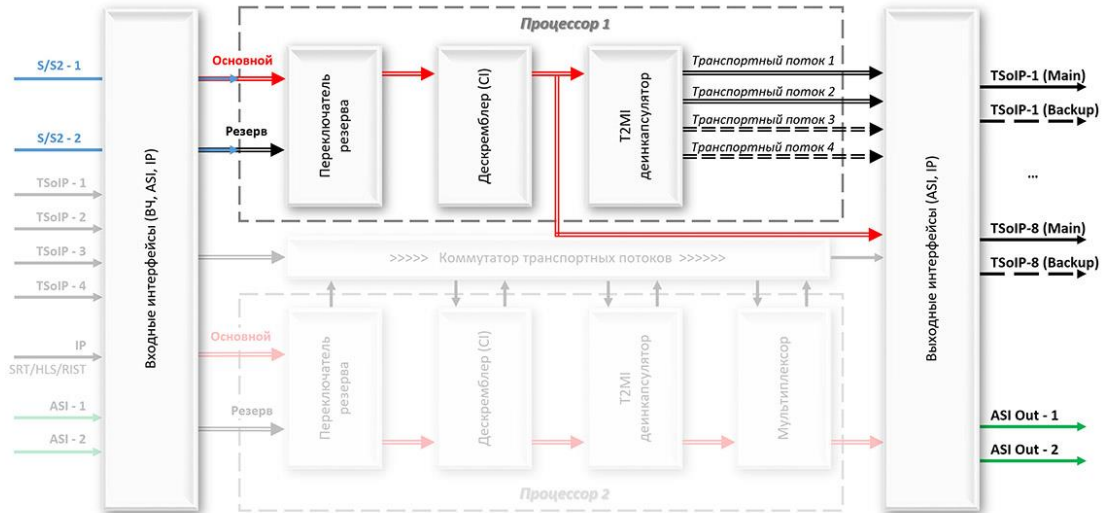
Процессор 1

S/S2 - 1

Основной

Резерв

S/S2 - 2

TSoIP - 1

TSoIP - 2

TSoIP - 3

TSoIP - 4

IP
SRT/HLS/RIST

ASI - 1

ASI - 2

Входные интерфейсы (ВЧ, ASI, IP)

Переключатель резерва

Дескремблер (CI)

T2MI деинкапсулятор

Транспортный поток 1

Транспортный поток 2

Транспортный поток 3

Транспортный поток 4

>>>>> Коммутатор транспортных потоков >>>>>>

Основной

Резерв

Переключатель резерва

Дескремблер (CI)

T2MI деинкапсулятор

Мультиплексор

Процессор 2

Выходные интерфейсы (ASI, IP)

TSoIP-1 (Main)

TSoIP-1 (Backup)

...

TSoIP-8 (Main)

TSoIP-8 (Backup)

ASI Out - 1

ASI Out - 2